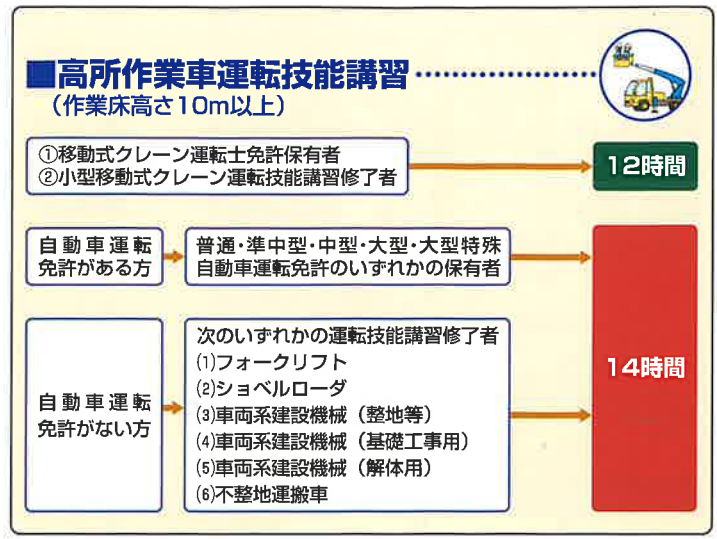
■高所作業車運転技能講習
（作業床高さ10m以上）

①移動式クレーン運転士免許保有者
②小型移動式クレーン運転技能講習修了者

12時間

自動車運転免許がある方

普通・準中型・中型・大型・大型特殊自動車運転免許のいずれかの保有者

自動車運転免許がない方

次のいずれかの運転技能講習修了者
⑴フォークリフト
⑵ショベルローダ
⑶車両系建設機械（整地等）
⑷車両系建設機械（基礎工事用）
⑸車両系建設機械（解体用）
⑹不整地運搬車

14時間